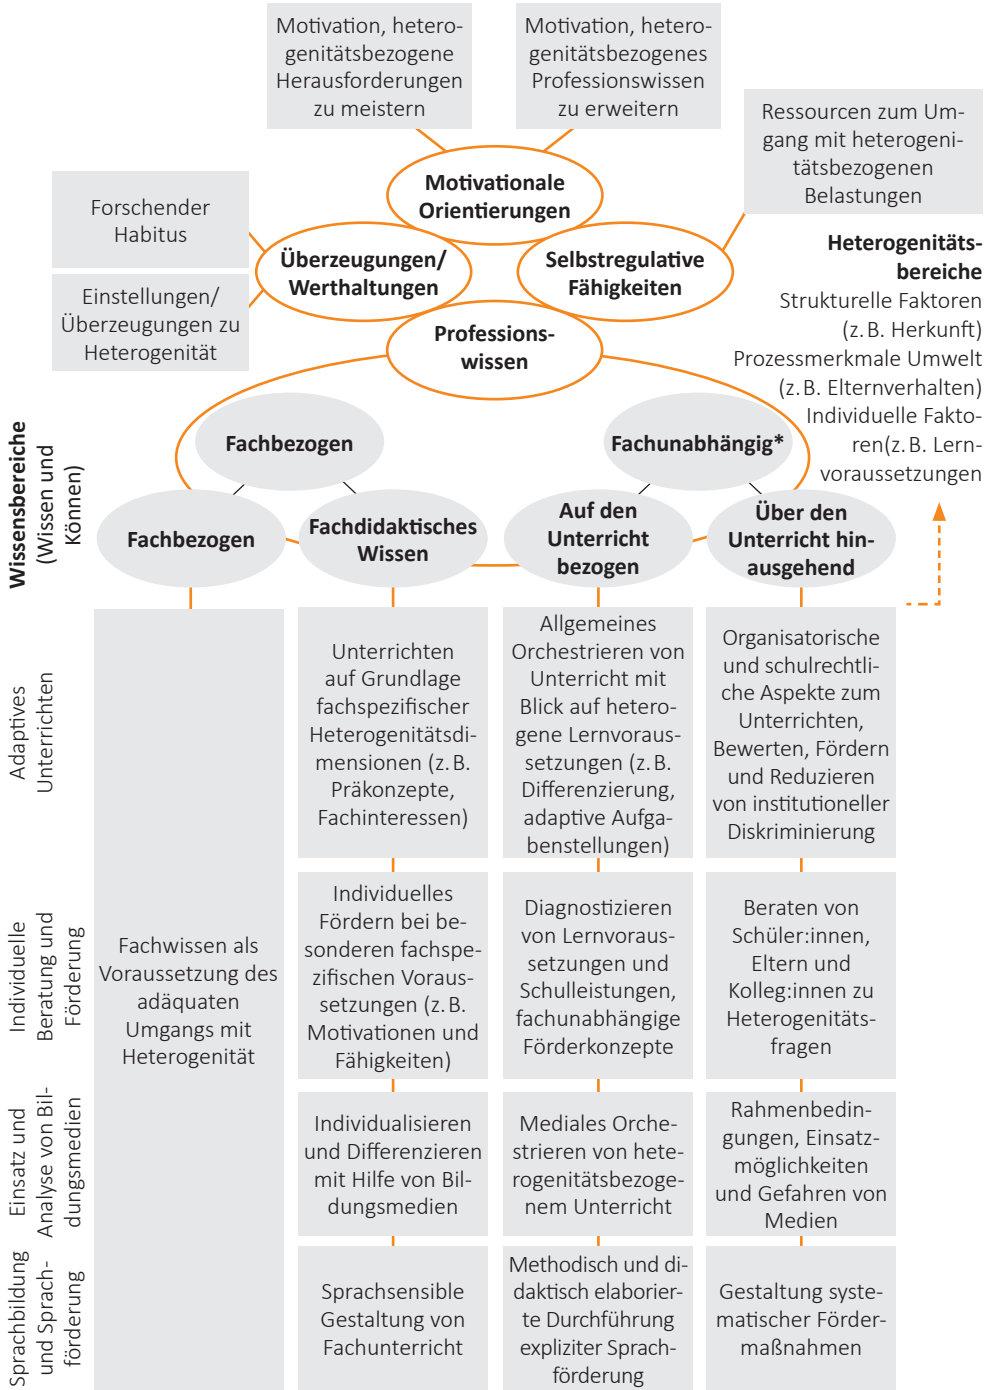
Motivation, heterogenitätsbezogene Herausforderungen zu meistern

Motivation, heterogenitätsbezogenes Professionswissen zu erweitern

Ressourcen zum Umgang mit heterogenitätsbezogenen Belastungen

Forschender Habitus

Einstellungen/ Überzeugungen zu Heterogenität

Motivationale Orientierungen

Überzeugungen/ Werthaltungen

Selbstregulative Fähigkeiten

Professionswissen

Heterogenitätsbereiche
Strukturelle Faktoren (z. B. Herkunft)
Prozessmerkmale Umwelt (z. B. Elternverhalten)
Individuelle Faktoren(z. B. Lernvoraussetzungen

Wissensbereiche (Wissen und Können)

Fachbezogen

Fachunabhängig*

Fachbezogen

Fachdidaktisches Wissen

Auf den Unterricht bezogen

Über den Unterricht hinausgehend

Adaptives Unterrichten

Individuelle Beratung und Förderung

Einsatz und Analyse von Bildungsmedien

Sprachbildung und Sprachförderung

Fachwissen als Voraussetzung des adäquaten Umgangs mit Heterogenität

Unterrichten auf Grundlage fachspezifischer Heterogenitätsdimensionen (z. B. Präkonzepte, Fachinteressen)

Allgemeines Orchestrieren von Unterricht mit Blick auf heterogene Lernvoraussetzungen (z. B. Differenzierung, adaptive Aufgabenstellungen)

Organisatorische und schulrechtliche Aspekte zum Unterrichten, Bewerten, Fördern und Reduzieren von institutioneller Diskriminierung

Individuelles Fördern bei besonderen fachspezifischen Voraussetzungen (z. B. Motivationen und Fähigkeiten)

Diagnostizieren von Lernvoraussetzungen und Schulleistungen, fachunabhängige Förderkonzepte

Beraten von Schüler:innen, Eltern und Kolleg:innen zu Heterogenitätsfragen

Individualisieren und Differenzieren mit Hilfe von Bildungsmedien

Mediales Orchestrieren von heterogenitätsbezogenem Unterricht

Rahmenbedingungen, Einsatzmöglichkeiten und Gefahren von Medien

Sprachsensible Gestaltung von Fachunterricht

Methodisch und didaktisch elaborierte Durchführung expliziter Sprachförderung

Gestaltung systematischer Fördermaßnahmen